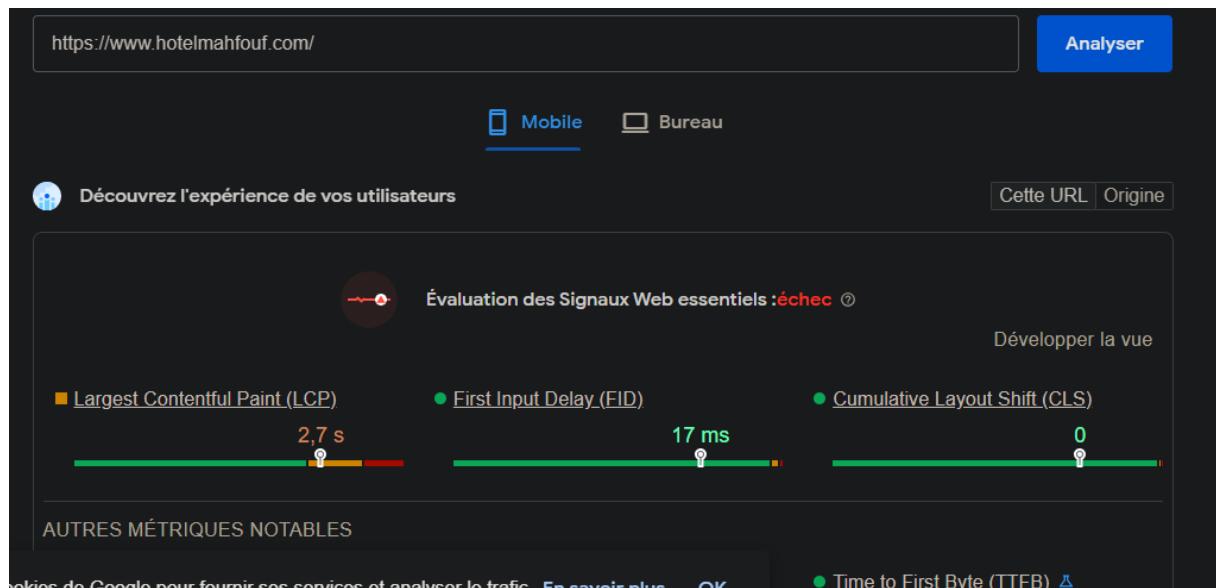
https://www.hotelmahfouf.com/

Analyser

Mobile Bureau

Découvrez l'expérience de vos utilisateurs

Cette URL Origine

Évaluation des Signaux Web essentiels : échec

Développer la vue

Largest Contentful Paint (LCP)
2,7 s

First Input Delay (FID)
17 ms

Cumulative Layout Shift (CLS)
0

AUTRES MÉTRIQUES NOTABLES

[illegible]okies de Google pour fournir ses services et analyser le trafic. En savoir plus OK

Time to First Byte (TTFB)